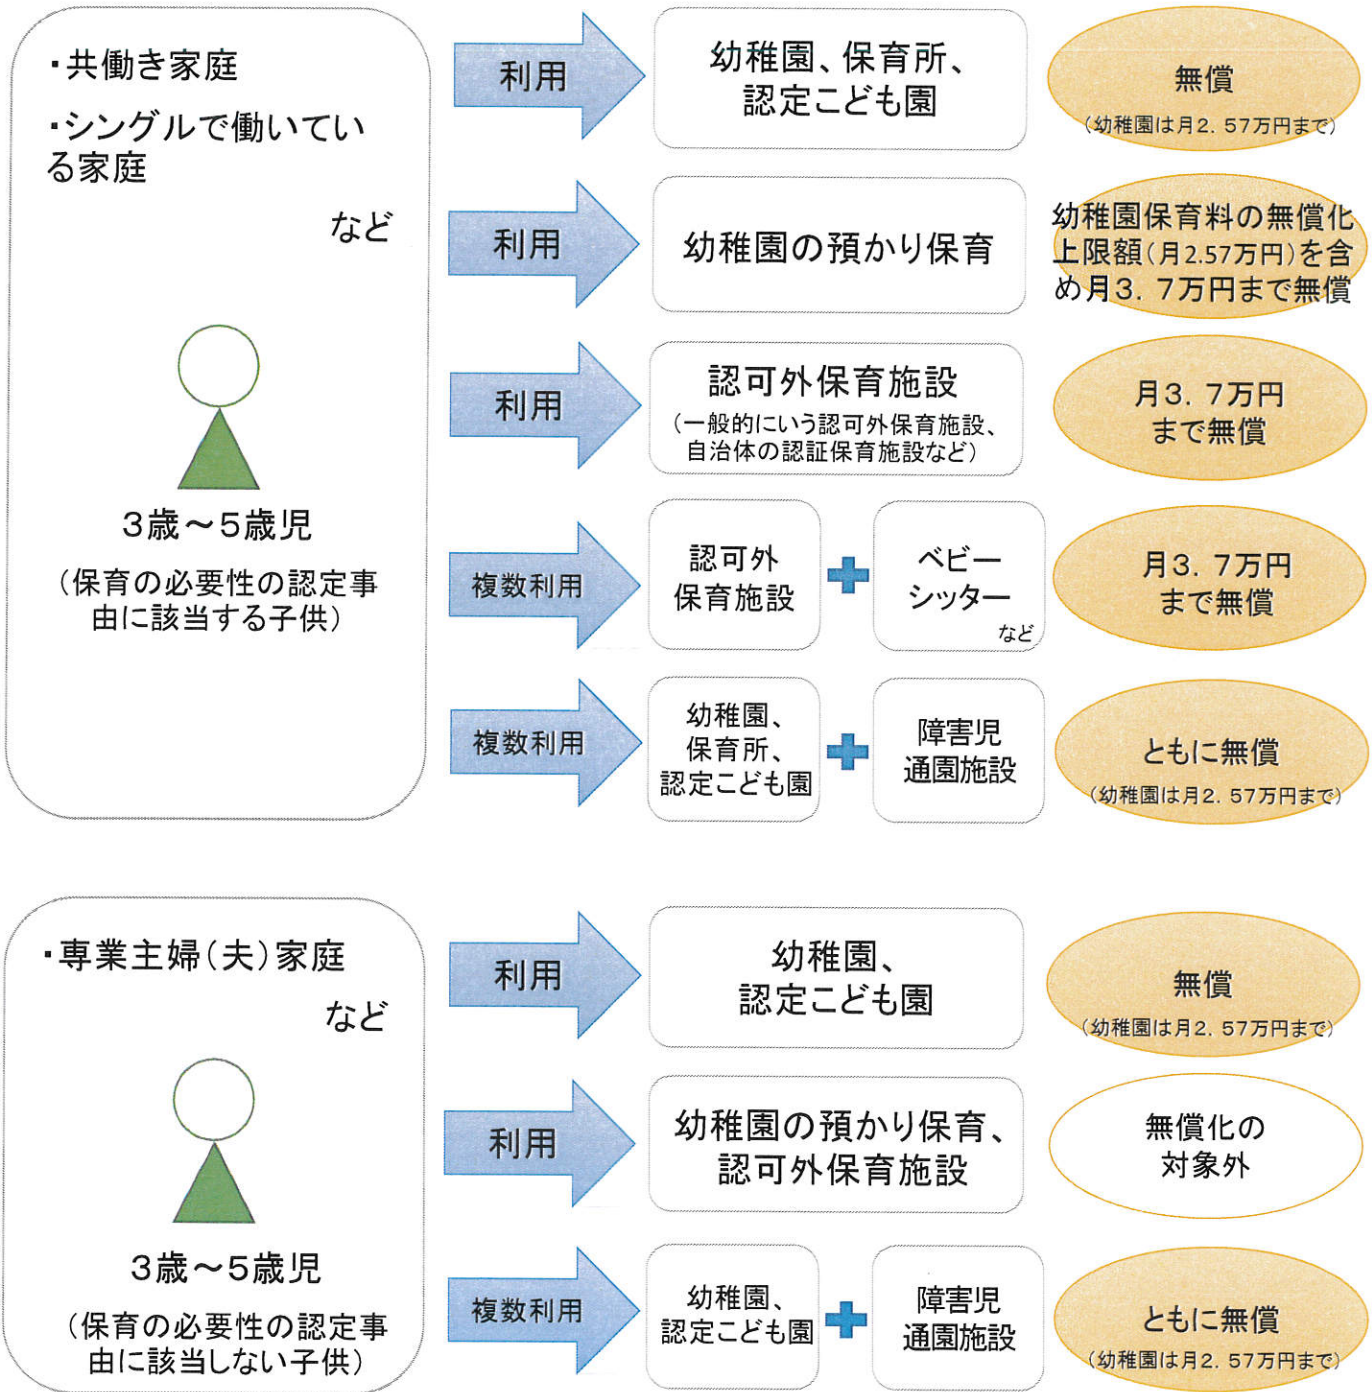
・共働き家庭
・シングルで働いている家庭
など

3歳～5歳児
（保育の必要性の認定事由に該当する子供）

利用
幼稚園、保育所、認定こども園
無償
（幼稚園は月2．57万円まで）

利用
幼稚園の預かり保育
幼稚園保育料の無償化上限額（月2.57万円）を含め月3．7万円まで無償

利用
認可外保育施設
（一般的にいう認可外保育施設、自治体の認証保育施設など）
月3．7万円まで無償

複数利用
認可外保育施設
ベビーシッター
など
月3．7万円まで無償

複数利用
幼稚園、保育所、認定こども園
障害児通園施設
ともに無償
（幼稚園は月2．57万円まで）

・専業主婦（夫）家庭
など

3歳～5歳児
（保育の必要性の認定事由に該当しない子供）

利用
幼稚園、認定こども園
無償
（幼稚園は月2．57万円まで）

利用
幼稚園の預かり保育、認可外保育施設
無償化の対象外

複数利用
幼稚園、認定こども園
障害児通園施設
ともに無償
（幼稚園は月2．57万円まで）